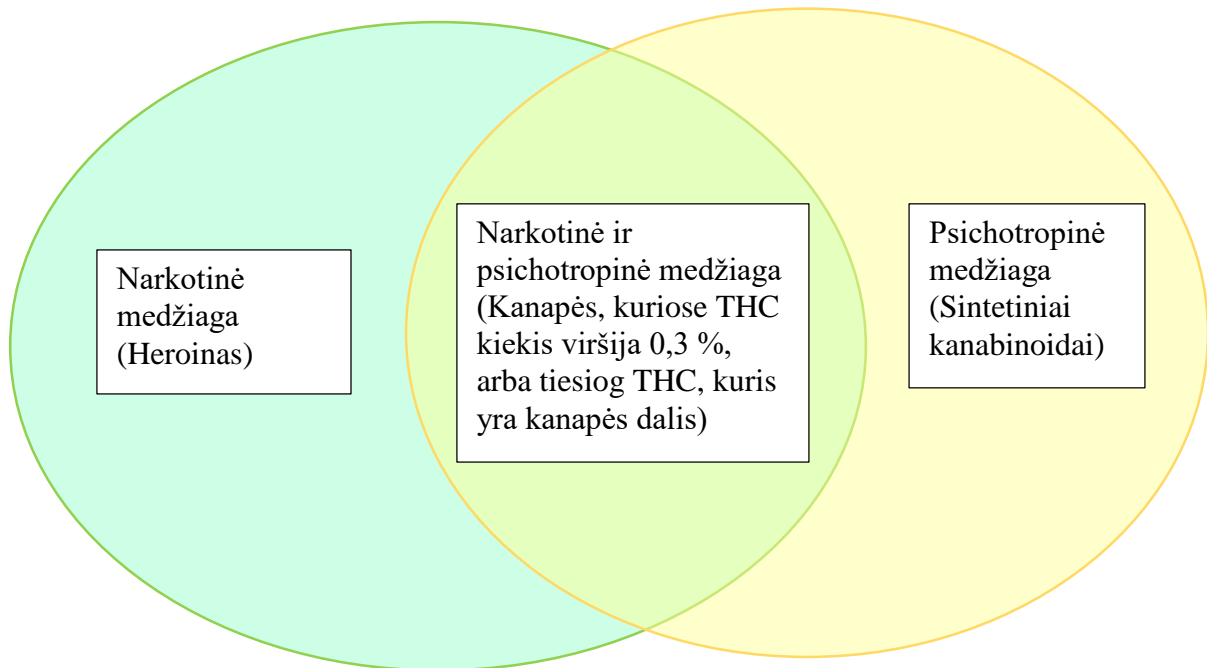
Narkotinė medžiaga (Heroinas)

Narkotinė ir psichotropinė medžiaga (Kanapės, kuriose THC kiekis viršija 0,3 %, arba tiesiog THC, kuris yra kanapės dalis)

Psichotropinė medžiaga (Sintetiniai kanabinoidai)